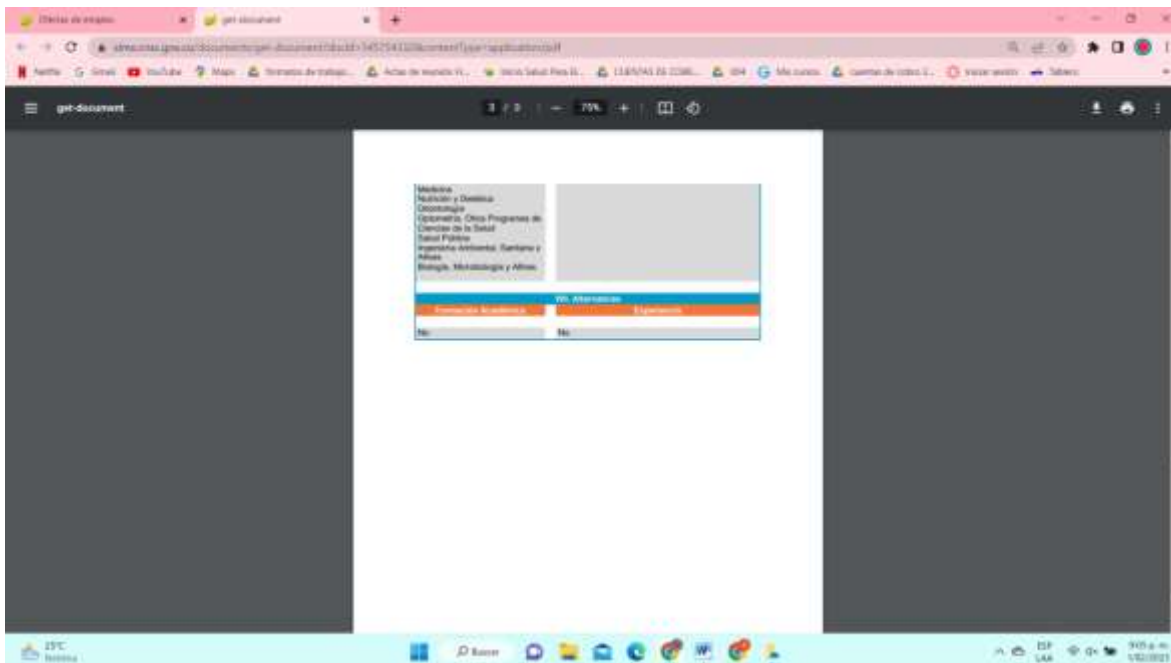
Ofertas de empleo
get-document

get-document
3 / 3 | — 75% + |

Medicina
Nutrición y Dietética
Odontología
Optometría, Otros Programas de Ciencias de la Salud
Salud Pública
Ingeniería Ambiental, Sanitaria y Afines
Biología, Microbiología y Afines

VII. Alternativas
Formación Académica | Experiencia
No | No

25°C
Nublado
Buscar
ESP LAA